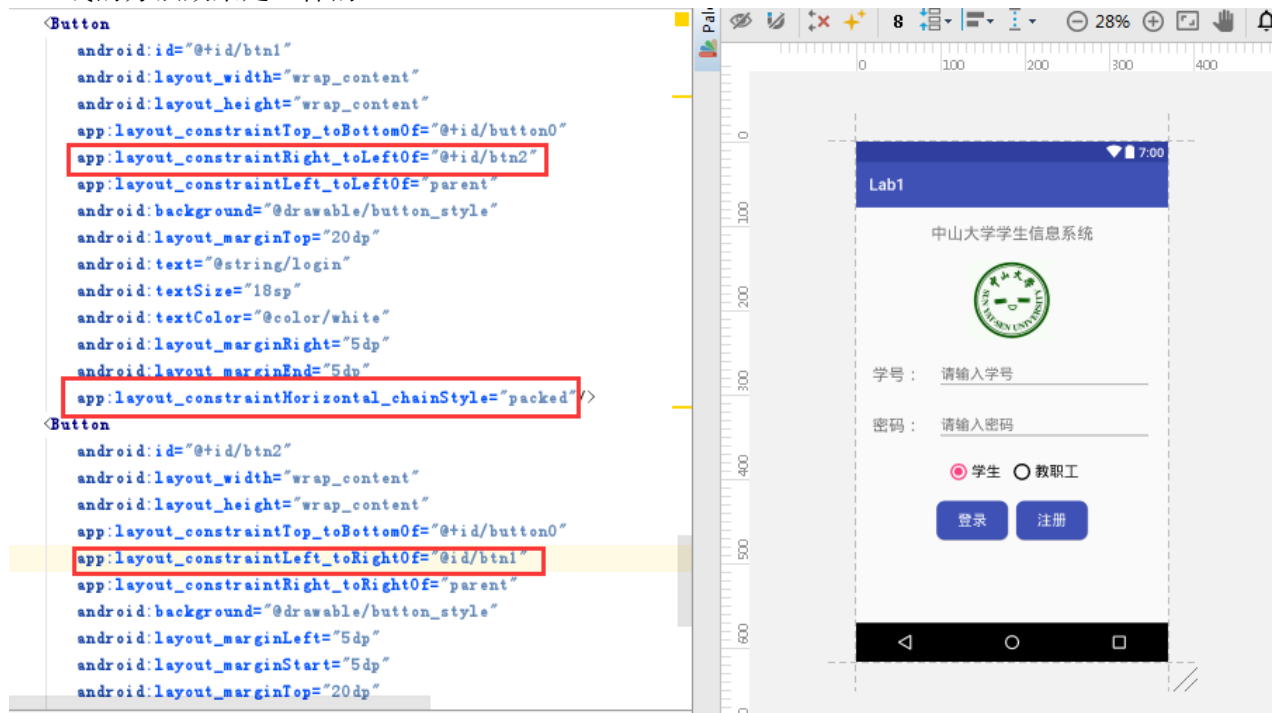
<Button
android:id="@+id/btn1"
android:layout_width="wrap_content"
android:layout_height="wrap_content"
app:layout_constraintTop_toBottomOf="@+id/button0"
app:layout_constraintRight_toLeftOf="@+id/btn2"
app:layout_constraintLeft_toLeftOf="parent"
android:background="@drawable/button_style"
android:layout_marginTop="20dp"
android:text="@string/login"
android:textSize="18sp"
android:textColor="@color/white"
android:layout_marginRight="5dp"
android:layout_marginEnd="5dp"
app:layout_constraintHorizontal_chainStyle="packed"/>
<Button
android:id="@+id/btn2"
android:layout_width="wrap_content"
android:layout_height="wrap_content"
app:layout_constraintTop_toBottomOf="@+id/button0"
app:layout_constraintLeft_toRightOf="@id/btn1"
app:layout_constraintRight_toRightOf="parent"
android:background="@drawable/button_style"
android:layout_marginLeft="5dp"
android:layout_marginStart="5dp"
android:layout_marginTop="20dp"

Pal

8 28%

0 100 200 300 400

0 100 200 300 400 500 600

7:00
Lab1
中山大学学生信息系统
中山大学 SUN YAT-SEN UNIVERSITY
学号： 请输入学号
密码： 请输入密码
学生 教职工
登录 注册